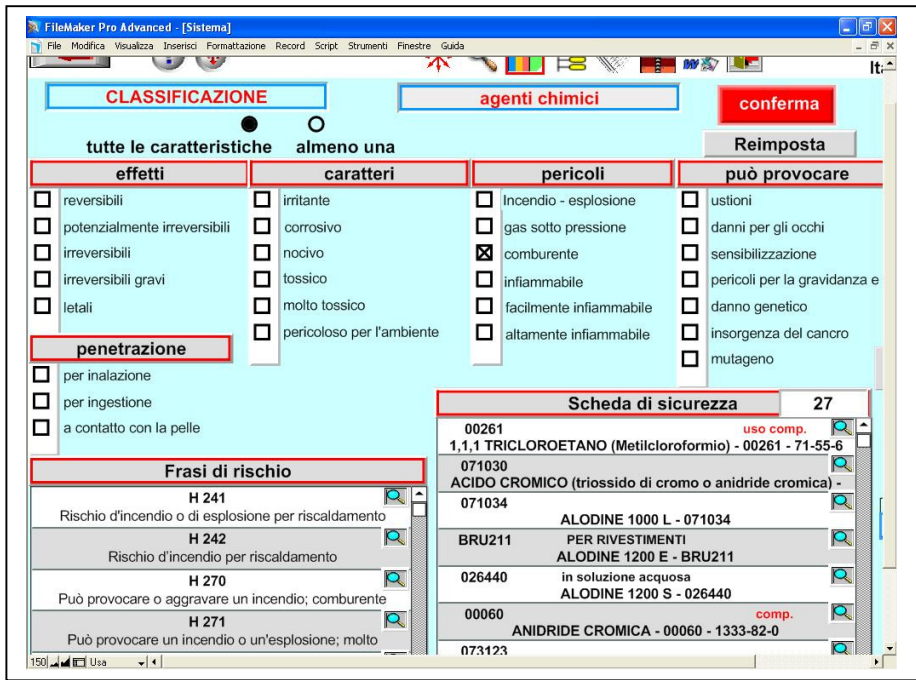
FileMaker Pro Advanced - [Sistema]

File Modifica Visualizza Inserisci Formattazione Record Script Strumenti Finestre Guida

It

CLASSIFICAZIONE

agenti chimici

conferma

tutte le caratteristiche

almeno una

Reimposta

effetti

reversibili

potenzialmente irreversibili

irreversibili

irreversibili gravi

letali

caratteri

irritante

corrosivo

nocivo

tossico

molto tossico

pericoloso per l'ambiente

pericoli

Incendio - esplosione

gas sotto pressione

comburente

infiammabile

facilmente infiammabile

altamente infiammabile

può provocare

ustioni

danni per gli occhi

sensibilizzazione

pericoli per la gravidanza e

danno genetico

insorgenza del cancro

mutageno

penetrazione

per inalazione

per ingestione

a contatto con la pelle

Scheda di sicurezza

27

00261 uso comp.
1,1,1 TRICLOROETANO (Metilcloroformio) - 00261 - 71-55-6

071030
ACIDO CROMICO (triossido di cromo o anidride cromica) -

071034
ALODINE 1000 L - 071034

BRU211 PER RIVESTIMENTI
ALODINE 1200 E - BRU211

026440 in soluzione acquosa
ALODINE 1200 S - 026440

00060 comp.
ANIDRIDE CROMICA - 00060 - 1333-82-0

073123

Frasi di rischio

H 241
Rischio d'incendio o di esplosione per riscaldamento

H 242
Rischio d'incendio per riscaldamento

H 270
Può provocare o aggravare un incendio; comburente

H 271
Può provocare un incendio o un'esplosione; molto

150 Usa